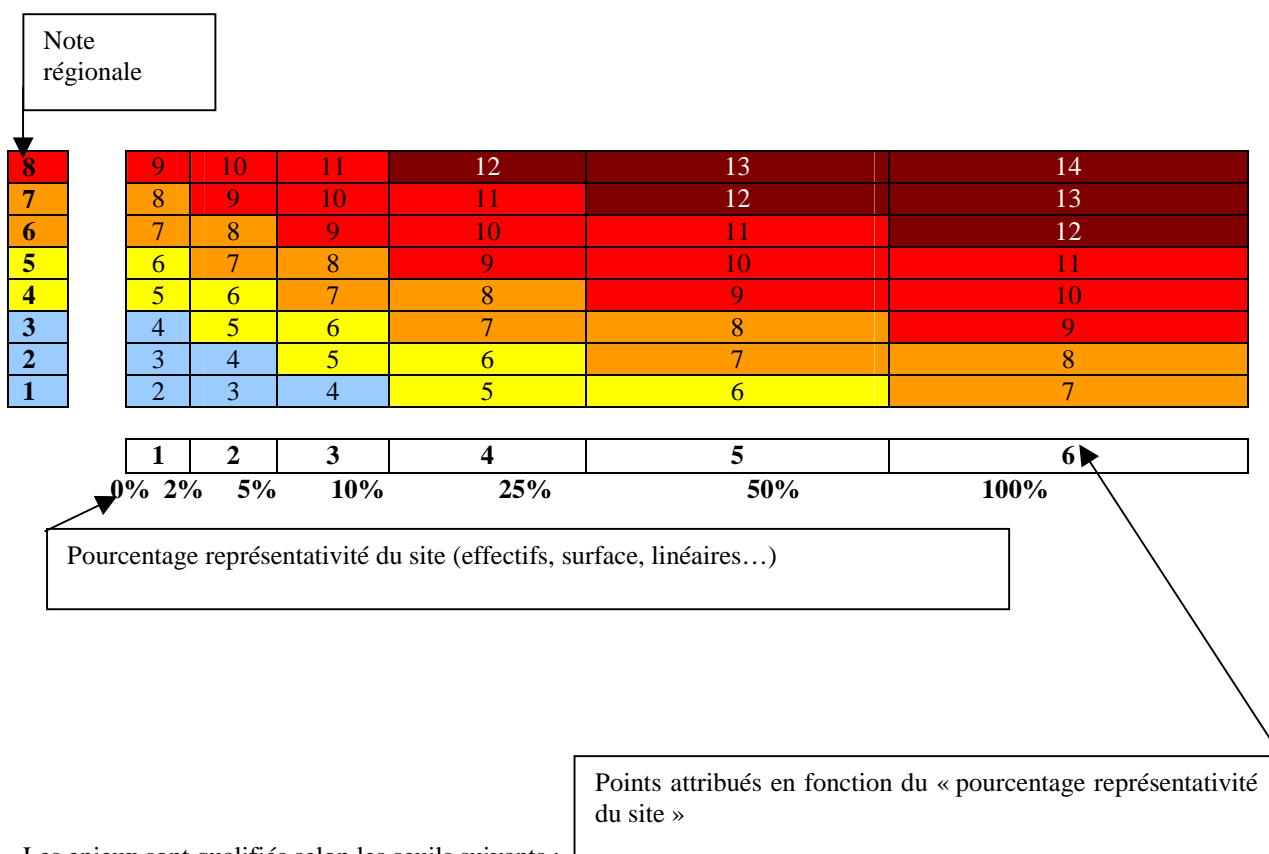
Note régionale

| 8 |
|---|
| 7 |
| 6 |
| 5 |
| 4 |
| 3 |
| 2 |
| 1 |

| 9 | 10 | 11 | 12 | 13 | 14 |
|---|---|---|---|---|---|
| 8 | 9 | 10 | 11 | 12 | 13 |
| 7 | 8 | 9 | 10 | 11 | 12 |
| 6 | 7 | 8 | 9 | 10 | 11 |
| 5 | 6 | 7 | 8 | 9 | 10 |
| 4 | 5 | 6 | 7 | 8 | 9 |
| 3 | 4 | 5 | 6 | 7 | 8 |
| 2 | 3 | 4 | 5 | 6 | 7 |

| 1 | 2 | 3 | 4 | 5 | 6 |
|---|---|---|---|---|---|

0% 2% 5% 10% 25% 50% 100%

Pourcentage représentativité du site (effectifs, surface, linéaires…)

Points attribués en fonction du « pourcentage représentativité du site »

Les enjeux sont qualifiés selon les seuils suivants :